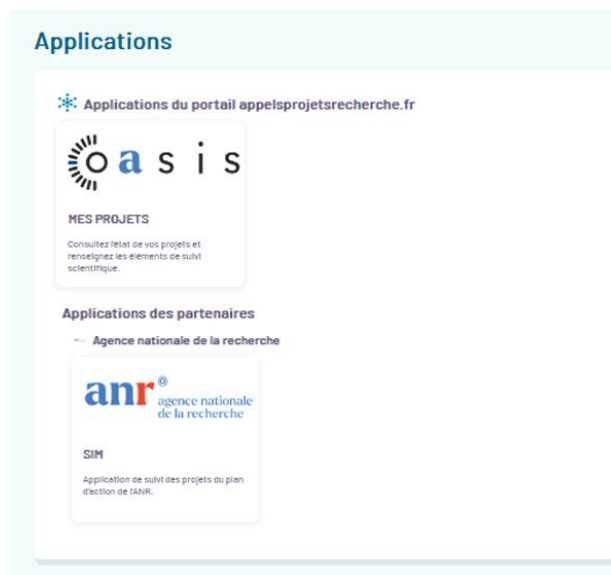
Applications

Applications du portail appelsprojetsrecherche.fr

oasis

MES PROJETS

Consultez l'état de vos projets et renseignez les éléments de suivi scientifique.

Applications des partenaires

— Agence nationale de la recherche

anr® agence nationale de la recherche

SIM

Application de suivi des projets du plan d'action de l'ANR.